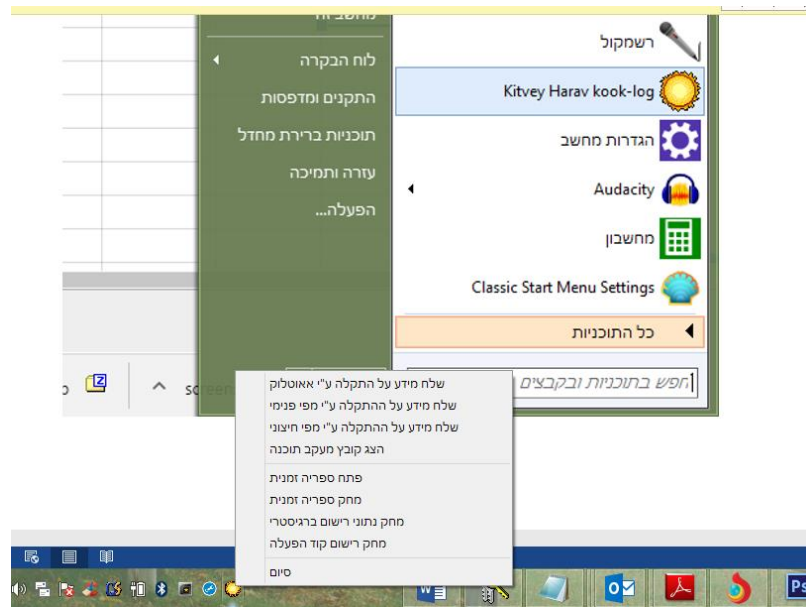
מחשב זה
לוח הבקרה
התקנים ומדפסות
תוכניות ברירת מחדל
עזרה ותמיכה
הפעלה...

רשמקול
Kitvey Harav kook-log
הגדרות מחשב
Audacity
מחשבון
Classic Start Menu Settings
כל התוכניות
חפש בתוכניות ובקבצים

שלח מידע על התקלה ע"י אאוטלוק
שלח מידע על ההתקלה ע"י מפי פנימי
שלח מידע על ההתקלה ע"י מפי חיצוני
הצג קובץ מעקב תוכנה
פתח ספריה זמנית
מחק ספריה זמנית
מחק נתוני רישום ברגיסטרי
מחק רישום קוד הפעלה
סיום

sc
Ps